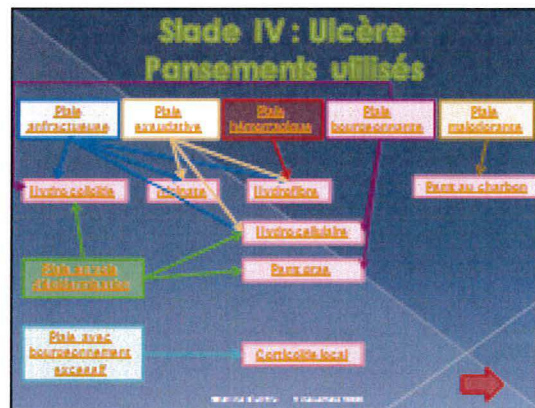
Stade IV : Ulcère
Pansements utilisés

Plaie anfractueuse

Plaie exsudative

Plaie hémorragique

Plaie bourgeonnante

Plaie malodorante

Hydro cellulaire

Alginate

Hydrofibre

Pans au charbon

Hydro cellulaire

Plaie en voie d'épidermisation

Pans gras

Plaie avec bourgeonnement excessif

Corticoïde local

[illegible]